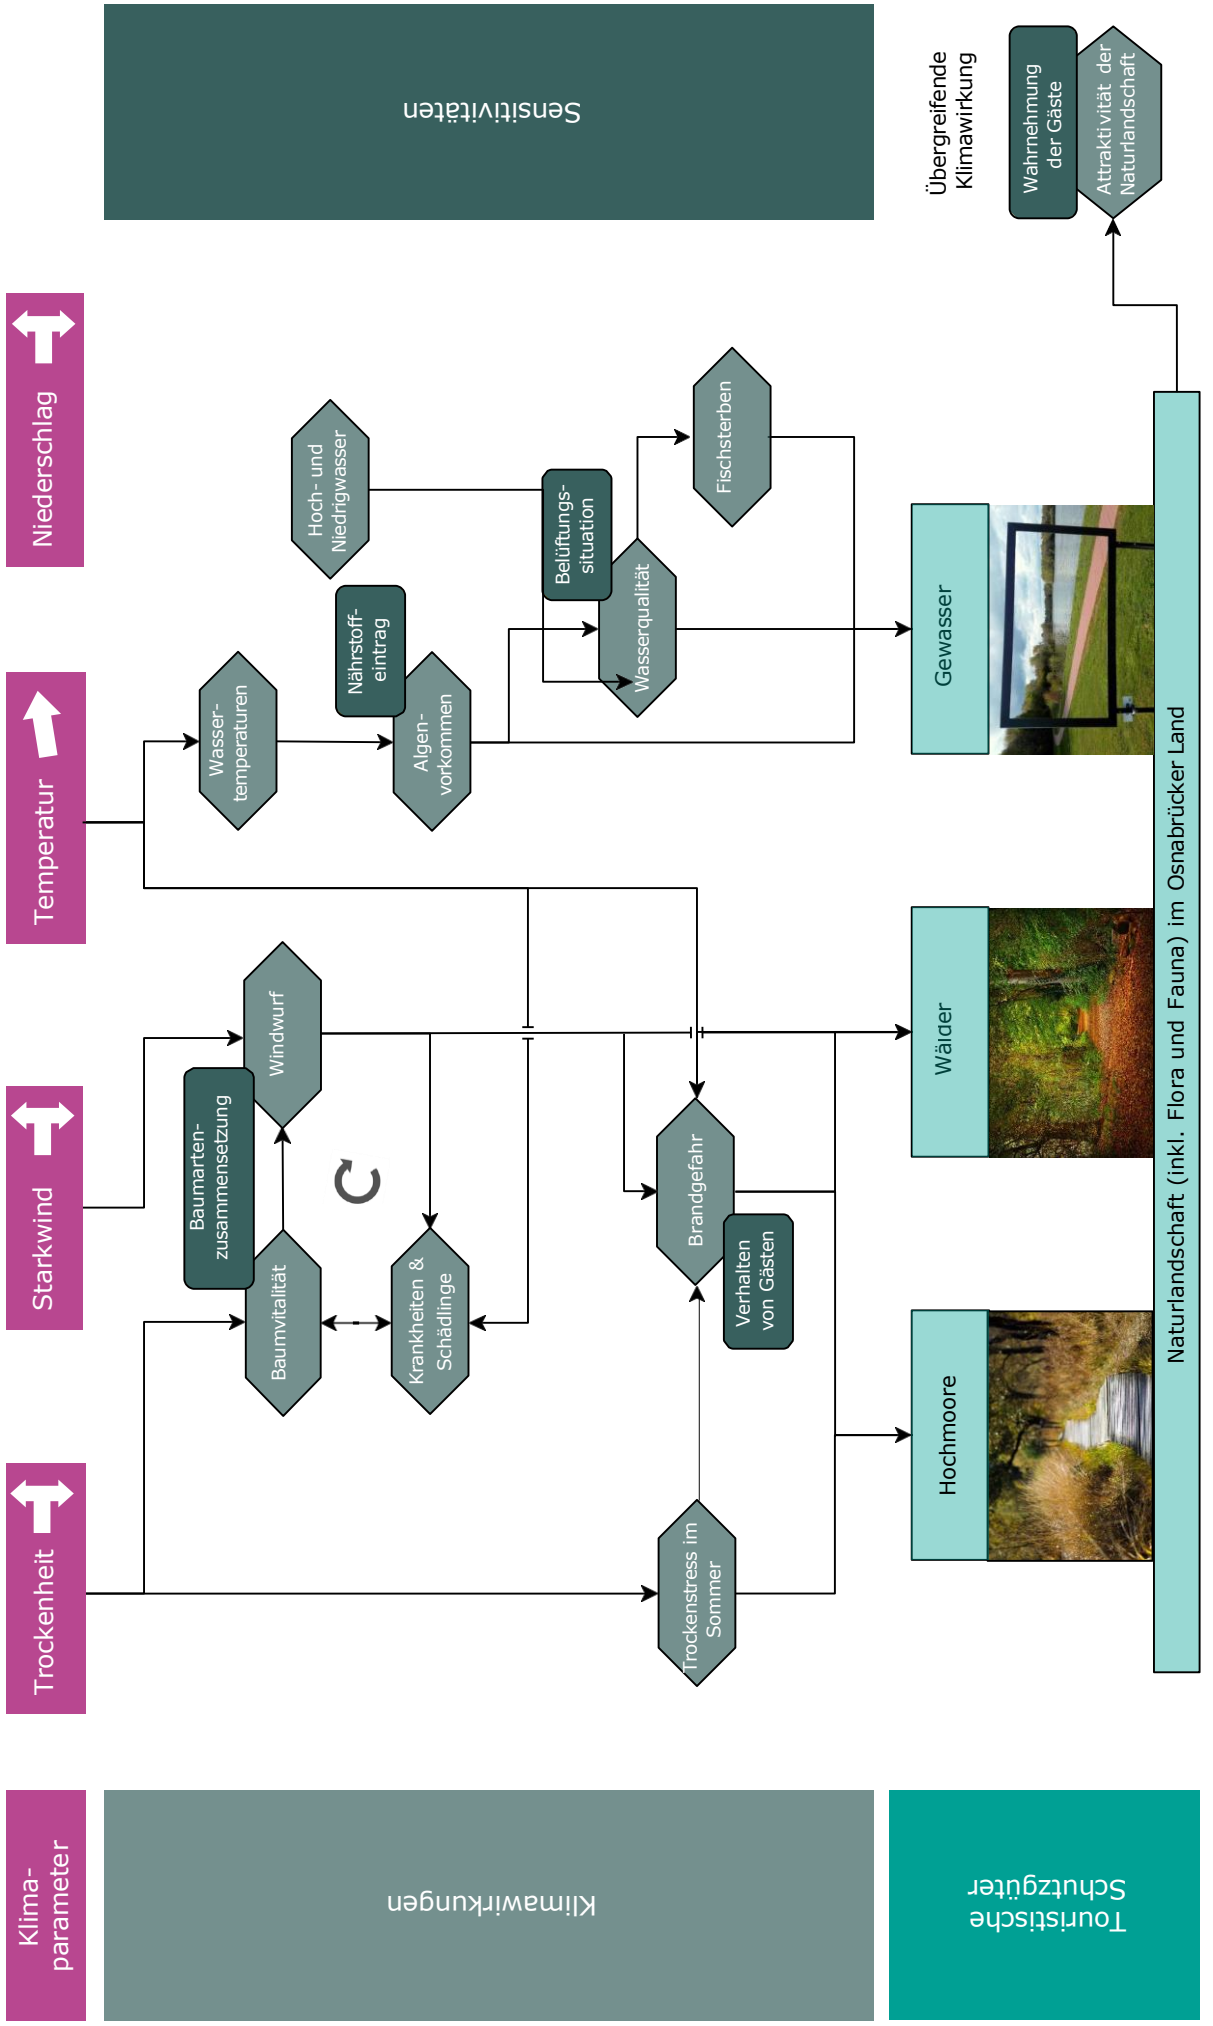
Sensitivitäten

Übergreifende Klimawirkung

Wahrnehmung der Gäste

Attraktivität der Naturlandschaft

Niederschlag

Temperatur

Starkwind

Trockenheit

Klima-parameter

Klimawirkungen

Touristische Schutzgüter

Hoch- und Niedrigwasser

Fischsterben

Belüftungs-situation

Nährstoff-eintrag

Wasser-temperaturen

Algen-vorkommen

Wasserqualität

Gewasser

Windwurf

Baumarten-zusammensetzung

Baumvitalität

Krankheiten & Schädlinge

Brandgefahr

Verhalten von Gästen

Trockenstress im Sommer

Wälder

Hochmoore

Naturlandschaft (inkl. Flora und Fauna) im Osnabrücker Land